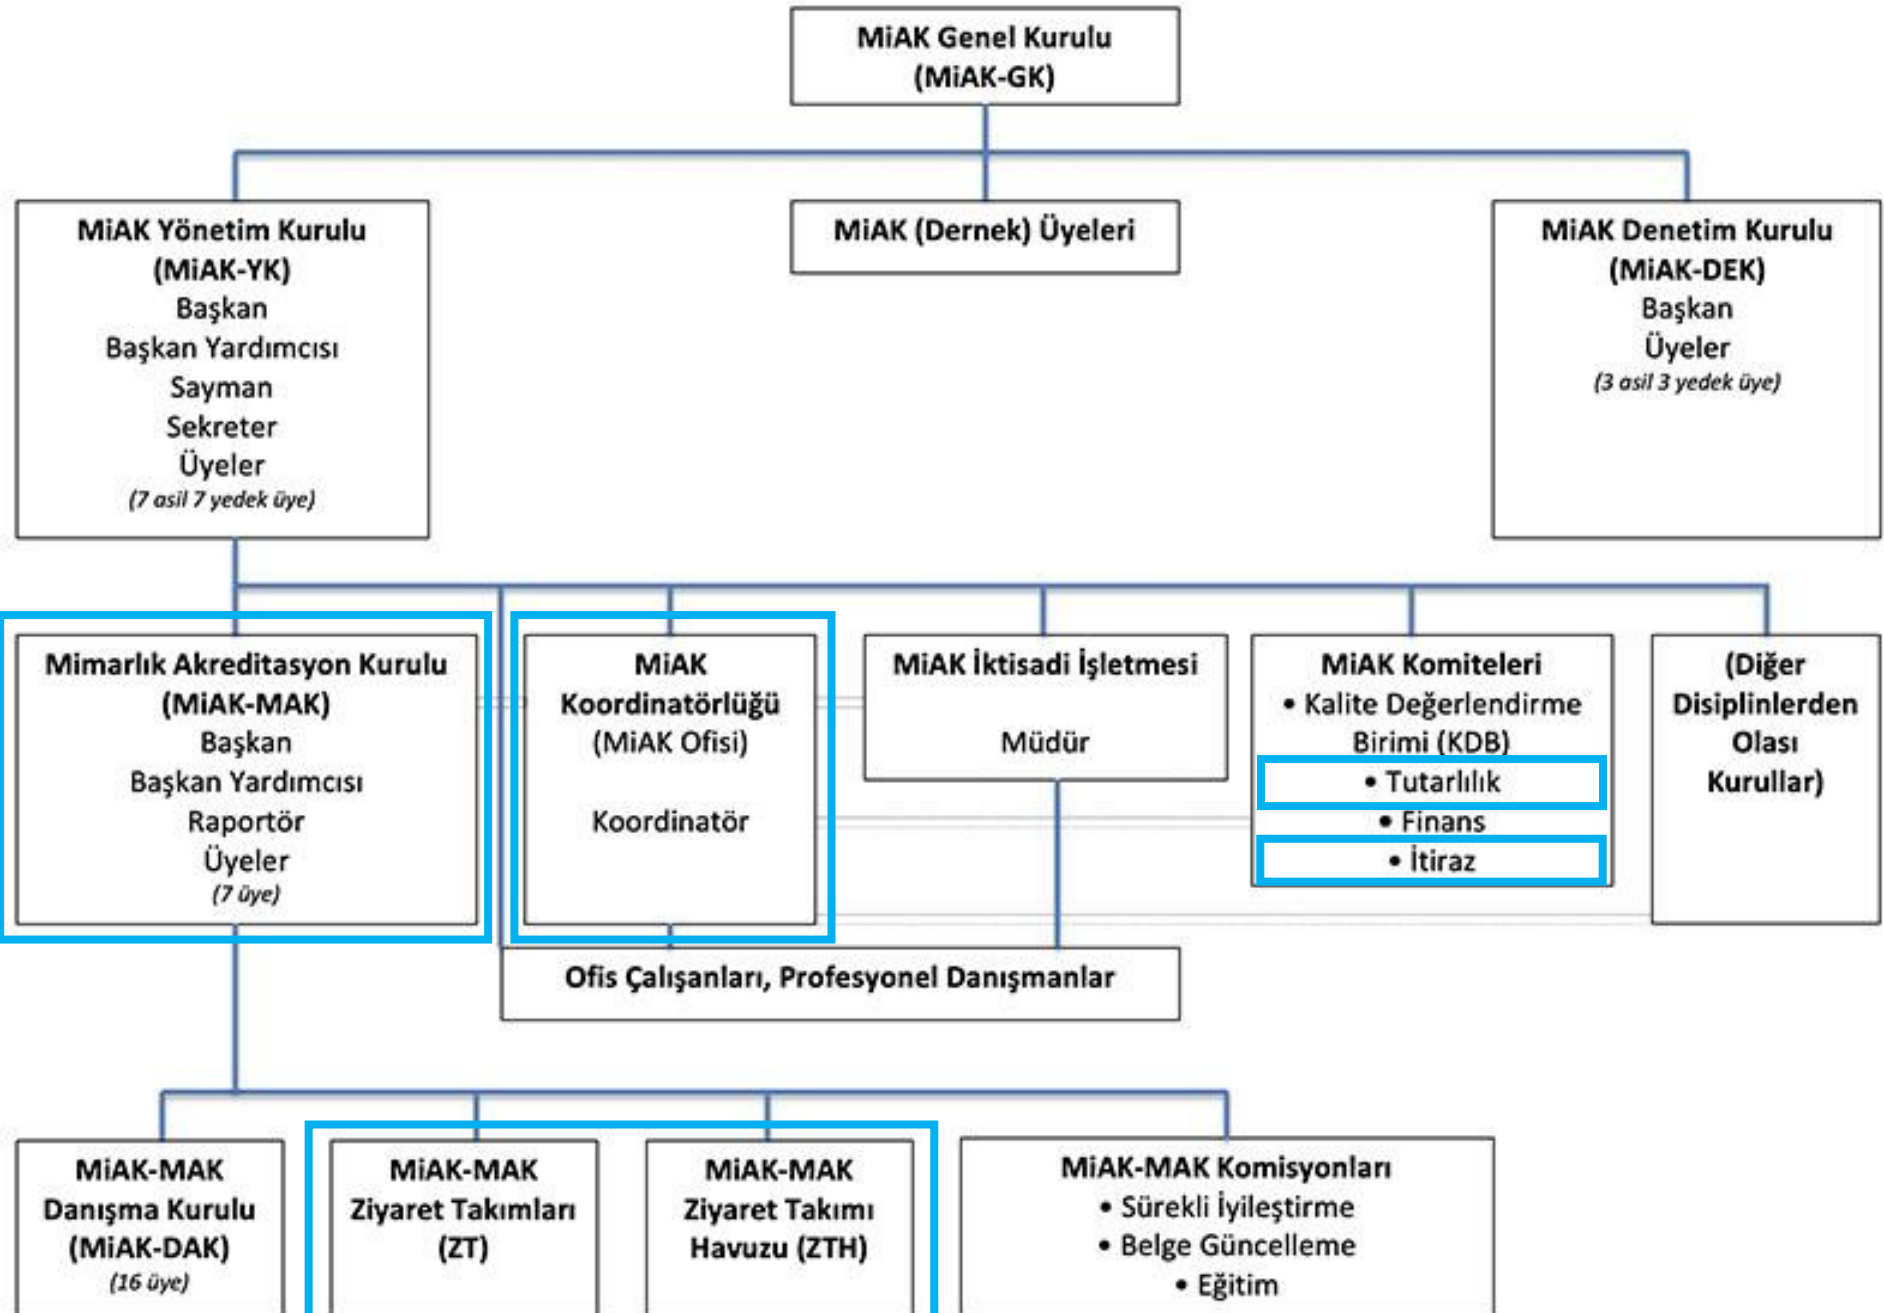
MiAK Genel Kurulu
(MiAK-GK)

MiAK Yönetim Kurulu
(MiAK-YK)
Başkan
Başkan Yardımcısı
Sayman
Sekreter
Üyeler
(7 asil 7 yedek üye)

MiAK (Dernek) Üyeleri

MiAK Denetim Kurulu
(MiAK-DEK)
Başkan
Üyeler
(3 asil 3 yedek üye)

Mimarlık Akreditasyon Kurulu
(MiAK-MAK)
Başkan
Başkan Yardımcısı
Raportör
Üyeler
(7 üye)

MiAK
Koordinatörlüğü
(MiAK Ofisi)

Koordinatör

MiAK İktisadi İşletmesi

Müdür

MiAK Komiteleri
• Kalite Değerlendirme Birimi (KDB)
• Tutarlılık
• Finans
• İtiraz

(Diğer Disiplinlerden Olası Kurullar)

Ofis Çalışanları, Profesyonel Danışmanlar

MiAK-MAK
Danışma Kurulu
(MiAK-DAK)
(16 üye)

MiAK-MAK
Ziyaret Takımları
(ZT)

MiAK-MAK
Ziyaret Takımı
Havuzu (ZTH)

MiAK-MAK Komisyonları
• Sürekli İyileştirme
• Belge Güncelleme
• Eğitim